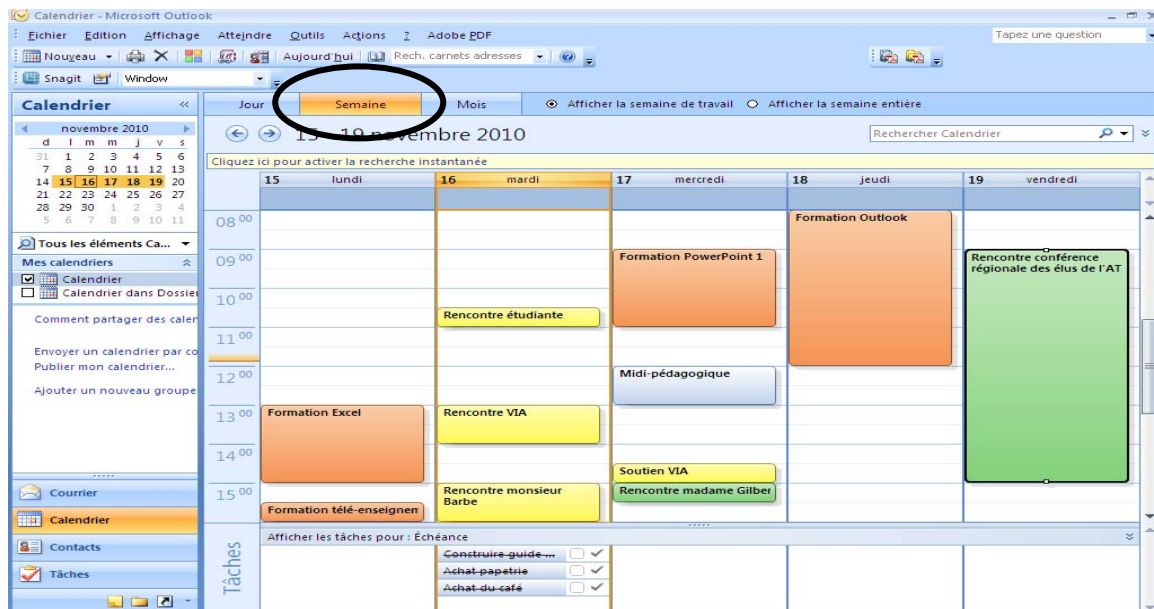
Calendrier - Microsoft Outlook

Fichier Edition Affichage Atteindre Outils Actions ? Adobe PDF

Tapez une question

Nouveau Aujourd'hui Rech. carnets adresses

Snagit Window

Calendrier

novembre 2010

| d | l | m | m | j | v | s |
|---|---|---|---|---|---|---|
| 31 | 1 | 2 | 3 | 4 | 5 | 6 |
| 7 | 8 | 9 | 10 | 11 | 12 | 13 |
| 14 | 15 | 16 | 17 | 18 | 19 | 20 |
| 21 | 22 | 23 | 24 | 25 | 26 | 27 |
| 28 | 29 | 30 | 1 | 2 | 3 | 4 |
| 5 | 6 | 7 | 8 | 9 | 10 | 11 |

Tous les éléments Ca...

Mes calendriers

Calendrier

Calendrier dans Dossier

Comment partager des caler

Envoyer un calendrier par co

Publier mon calendrier...

Ajouter un nouveau groupe

Courrier

Calendrier

Contacts

Tâches

Jour Semaine Mois

Afficher la semaine de travail Afficher la semaine entière

15 - 19 novembre 2010

Rechercher Calendrier

Cliquez ici pour activer la recherche instantanée

15 lundi
16 mardi
17 mercredi
18 jeudi
19 vendredi

08 00
09 00
10 00
11 00
12 00
13 00
14 00
15 00

Formation Outlook

Formation PowerPoint 1

Rencontre conférence régionale des élus de l'AT

Rencontre étudiante

Midi-pédagogique

Formation Excel

Rencontre VIA

Soutien VIA

Rencontre monsieur Barbe

Rencontre madame Gilber

Formation télé-enseignem

Afficher les tâches pour : Échéance

Tâches

Construire guide ...

Achat papetrie

Achat du café